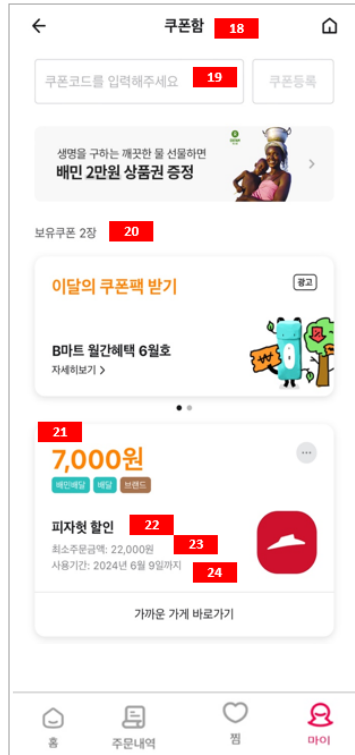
쿠폰함 18

쿠폰코드를 입력해주세요 19

쿠폰등록

생명을 구하는 깨끗한 물 선물하면
배민 2만원 상품권 증정

보유쿠폰 2장 20

이달의 쿠폰팩 받기

광고

B마트 월간혜택 6월호
자세히보기 >

21

7,000원

배민배달 배달 브랜드

피자헛 할인 22

최소주문금액: 22,000원 23

사용기간: 2024년 6월 9일까지 24

가까운 가게 바로가기

홈 주문내역 찜 마이